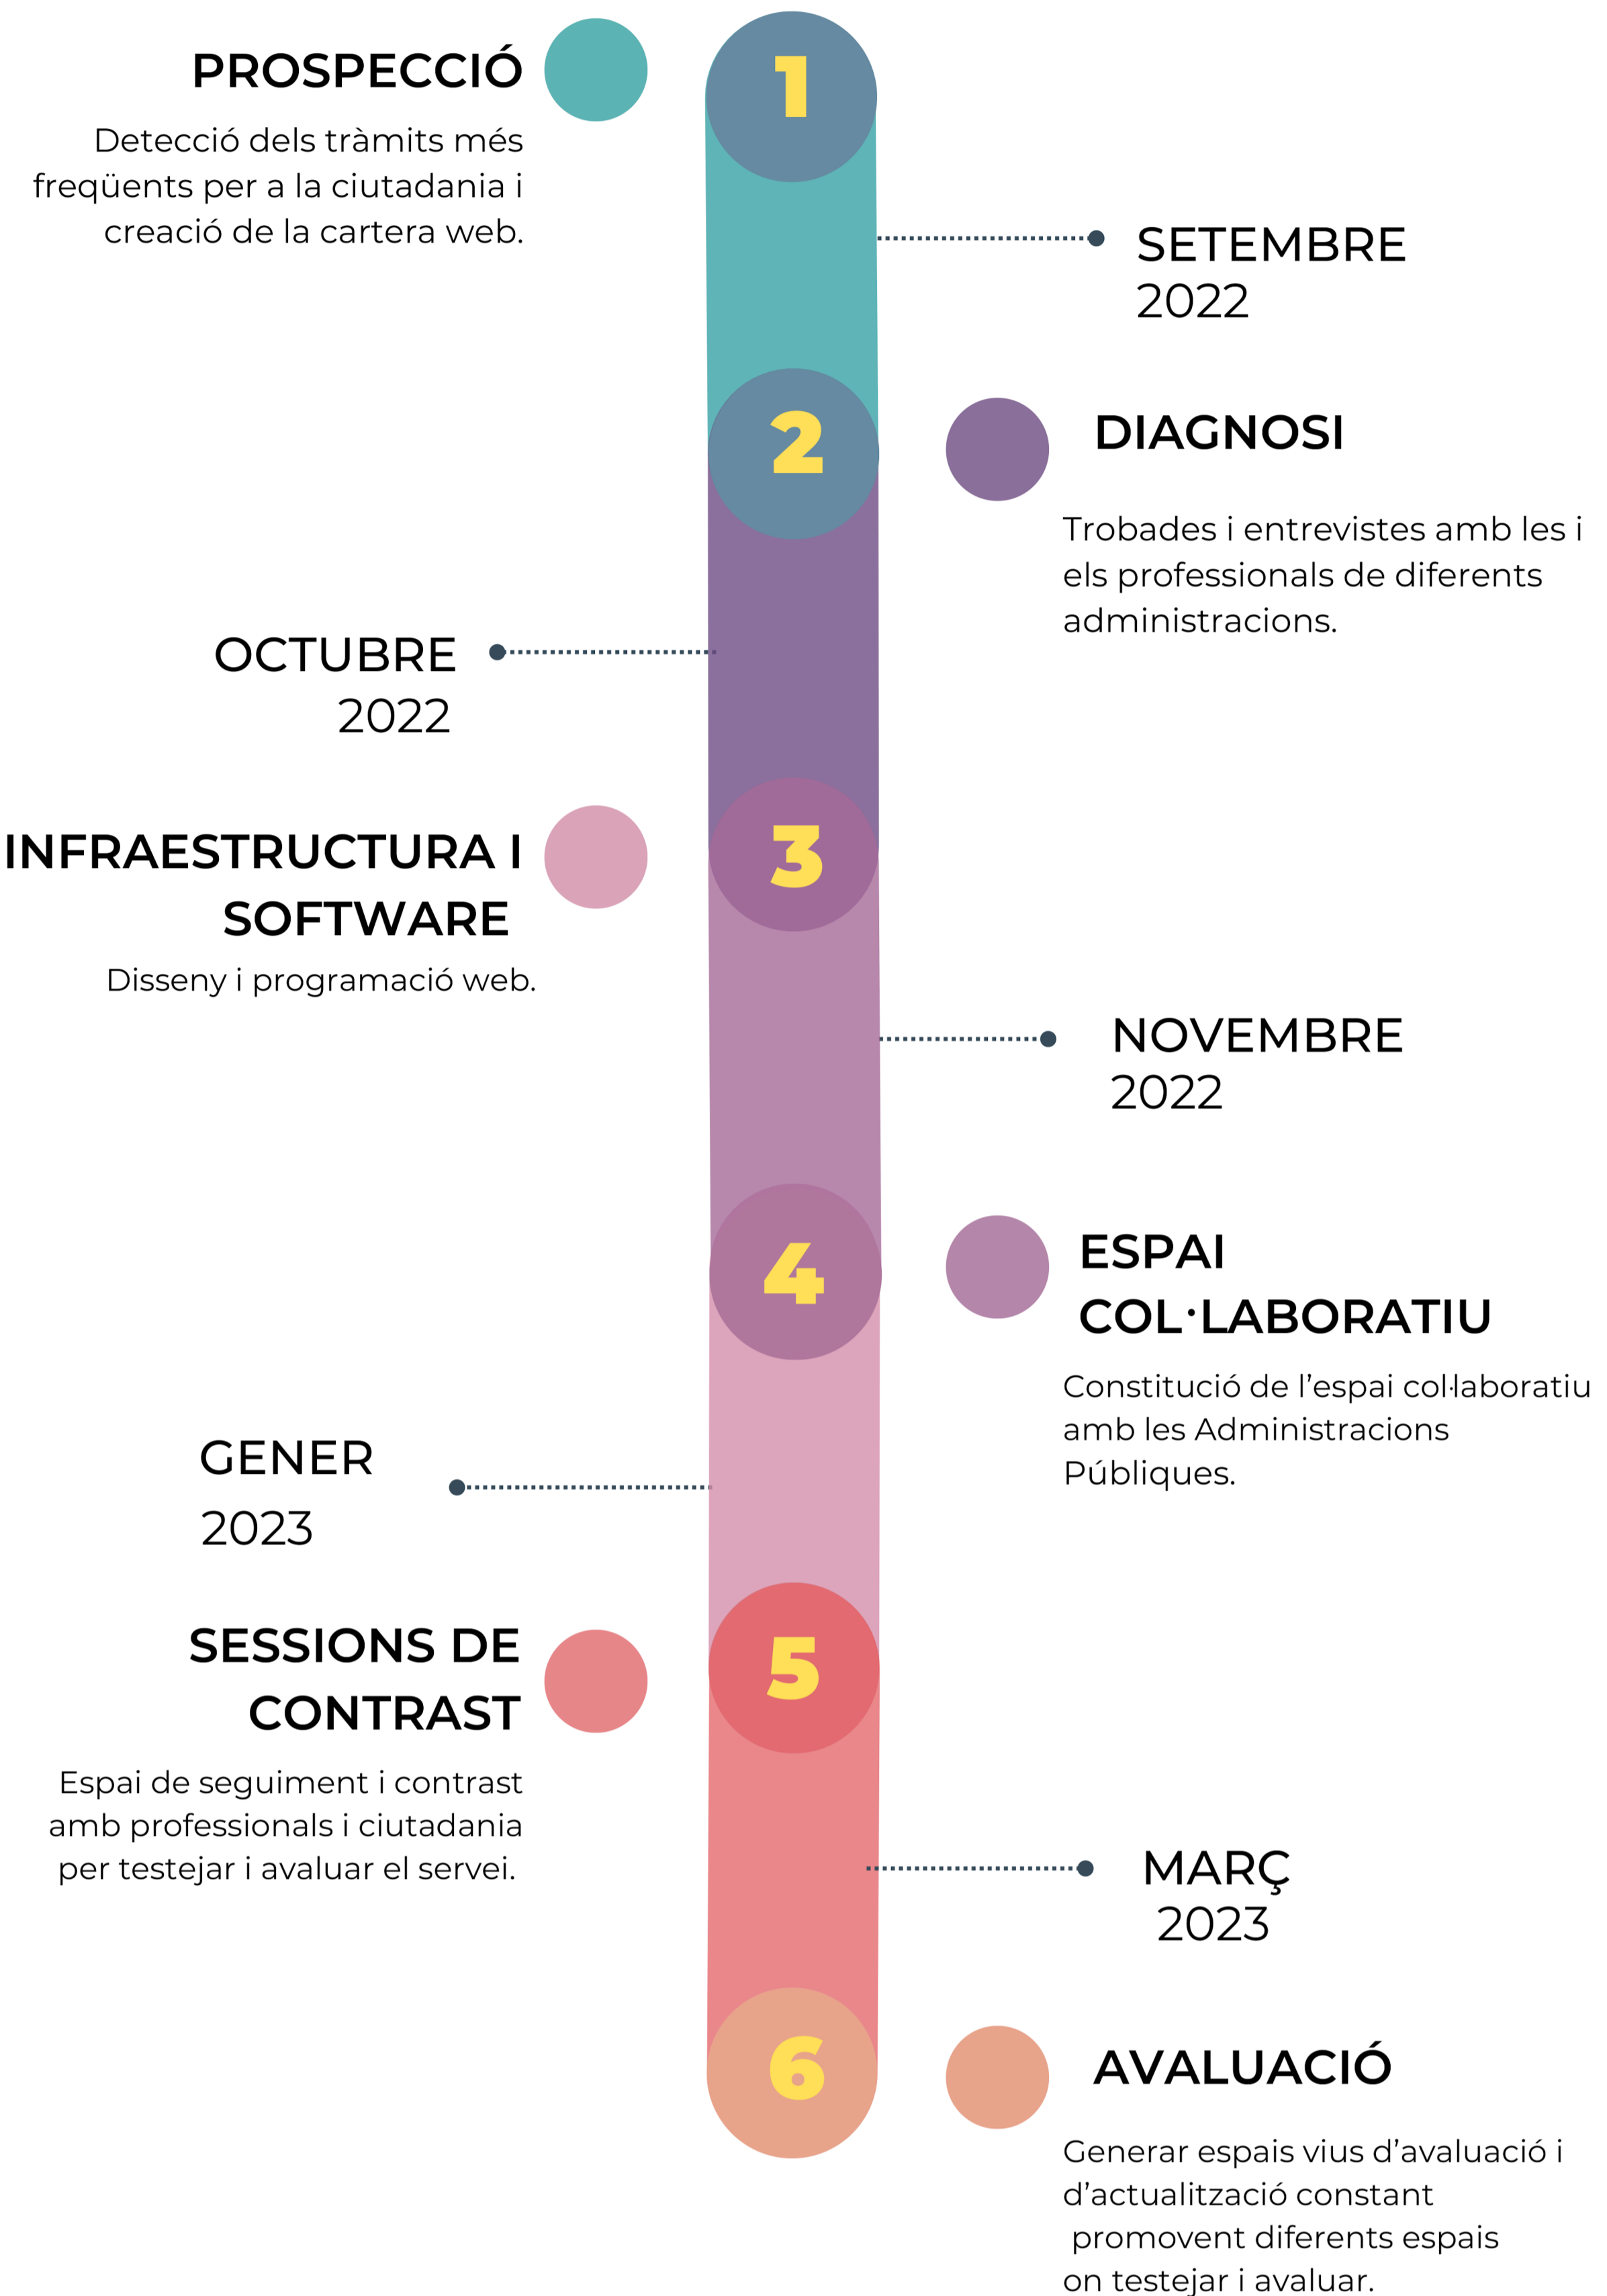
PROSPECCIÓ

Detecció dels tràmits més freqüents per a la ciutadania i creació de la cartera web.

1

SETEMBRE
2022

2

DIAGNOSI

Trobades i entrevistes amb les i els professionals de diferents administracions.

OCTUBRE
2022

INFRAESTRUCTURA I SOFTWARE

Disseny i programació web.

3

NOVEMBRE
2022

4

ESPAI COL·LABORATIU

Constitució de l'espai col·laboratiu amb les Administracions Públiques.

GENER
2023

SESSIONS DE CONTRAST

Espai de seguiment i contrast amb professionals i ciutadania per testejar i avaluar el servei.

5

MARÇ
2023

6

AVALUACIÓ

Generar espais vius d'avaluació i d'actualització constant promovent diferents espais on testejar i avaluar.